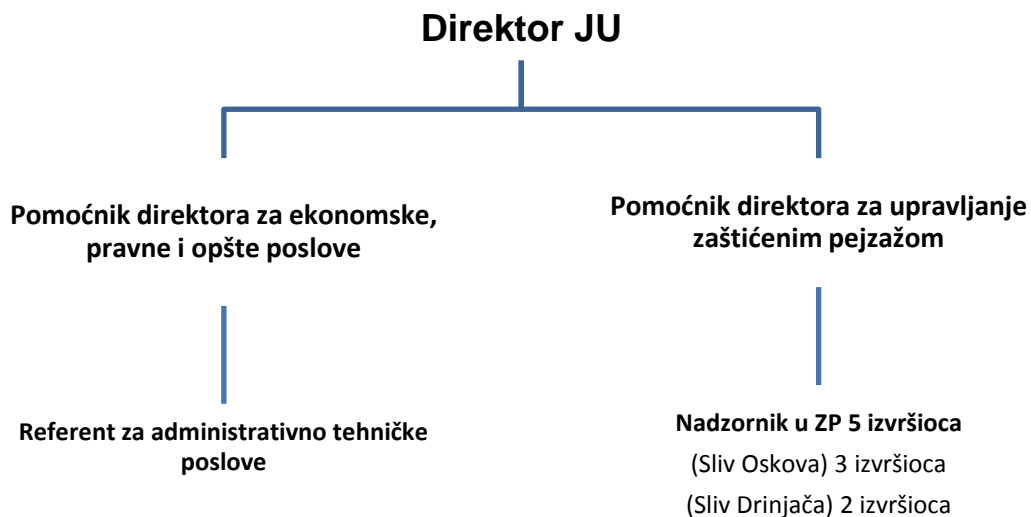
Direktor JU

Pomoćnik direktora za ekonomske, pravne i opšte poslove

Pomoćnik direktora za upravljanje zaštićenim pejzažom

Referent za administrativno tehničke poslove

Nadzornik u ZP 5 izvršioca
(Sliv Oskova) 3 izvršioca
(Sliv Drinjača) 2 izvršioca